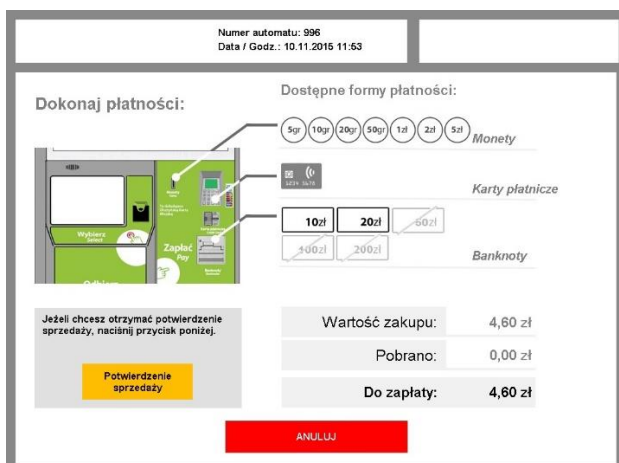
Numer automatu: 996
Data / Godz.: 10.11.2015 11:53

Dokonaj płatności:

Dostępne formy płatności:

5gr 10gr 20gr 50gr 1zł 2zł 5zł Monety

1234 5678

Karty płatnicze

10zł 20zł 50zł
100zł 200zł

Banknoty

Wybierz Select

Zapłać Pay

Odbierz

Jeżeli chcesz otrzymać potwierdzenie sprzedaży, naciśnij przycisk poniżej.

Potwierdzenie sprzedaży

| Wartość zakupu: | 4,60 zł |
|---|---|
| Pobrano: | 0,00 zł |
| Do zapłaty: | 4,60 zł |

ANULUJ